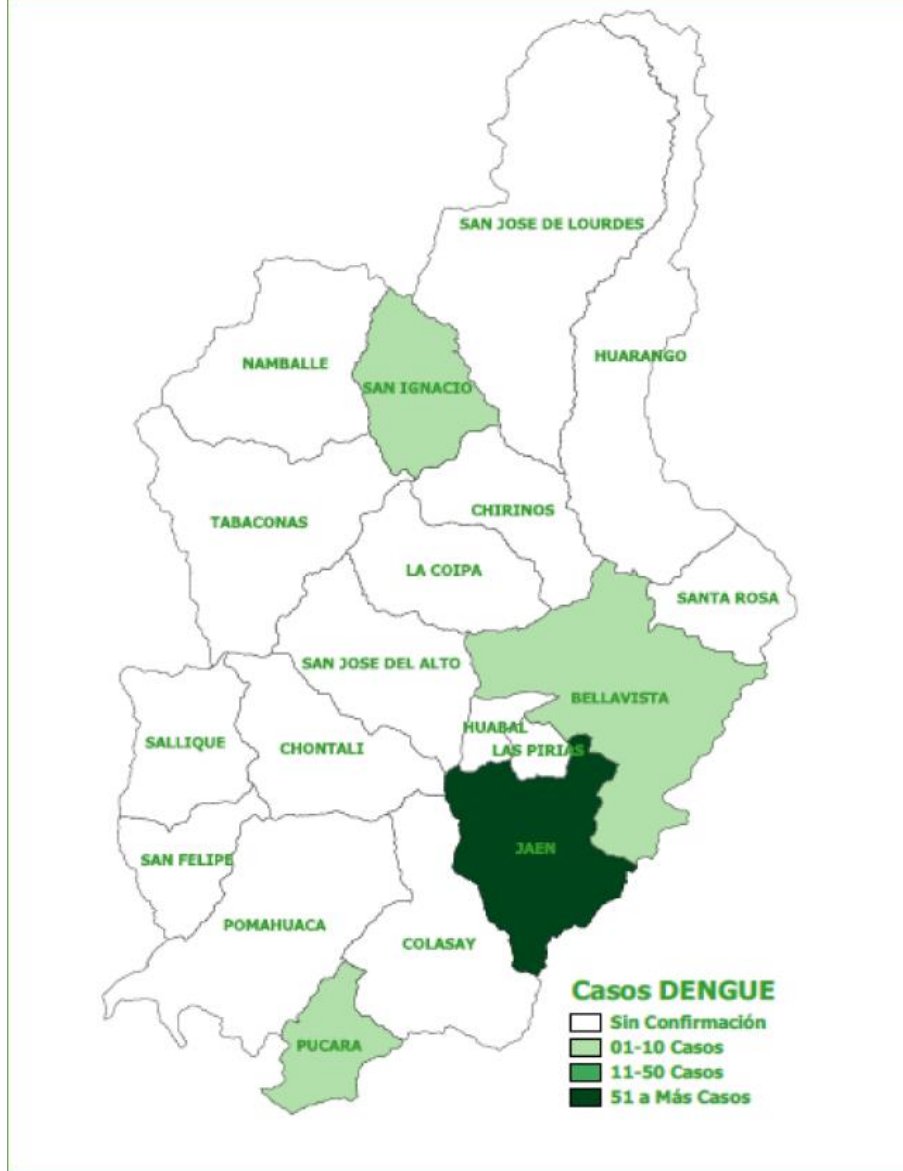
SAN JOSE DE LOURDES

NAMBALLE

SAN IGNACIO

HUARANGO

TABACONAS

CHIRINOS

LA COIPA

SANTA ROSA

SAN JOSE DEL ALTO

BELLAVISTA

SALLIQUE

CHONTALI

HUABAL

LAS PIRIAS

JAEN

SAN FELIPE

POMAHUACA

COLASAY

PUCARA

Casos DENGUE
Sin Confirmación
01-10 Casos
11-50 Casos
51 a Más Casos